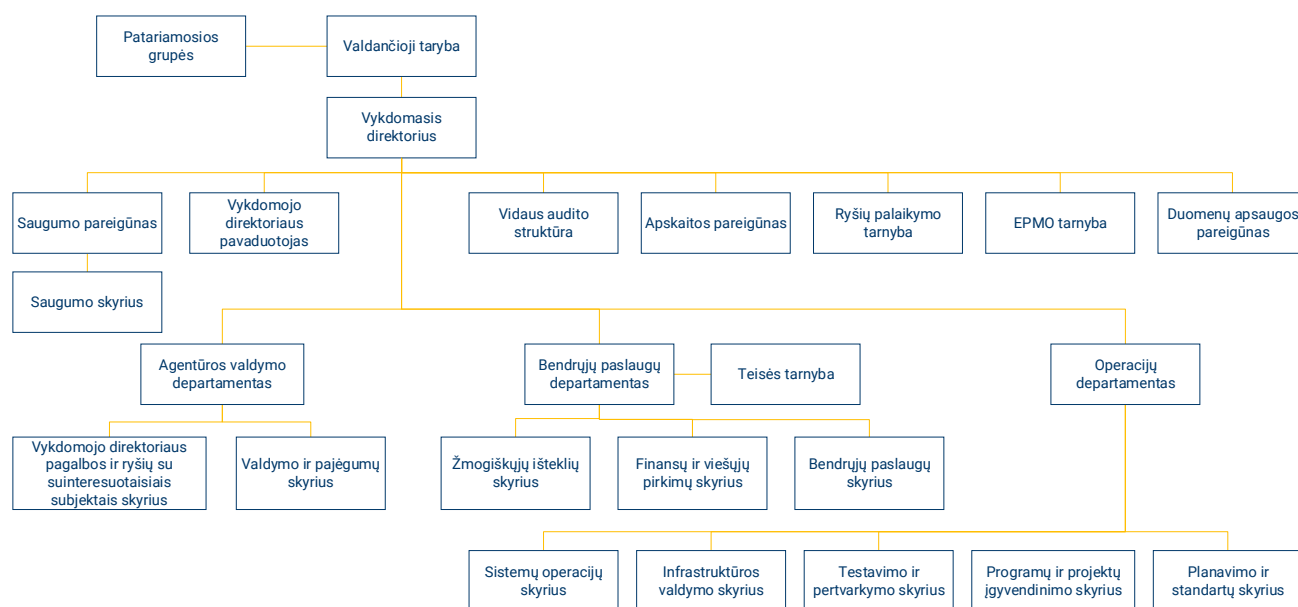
Patariamosios grupės

Valdančioji taryba

Vykdomasis direktorius

Saugumo pareigūnas

Vykdomojo direktoriaus pavaduotojas

Vidaus audito struktūra

Apskaitos pareigūnas

Ryšių palaikymo tarnyba

EPMO tarnyba

Duomenų apsaugos pareigūnas

Saugumo skyrius

Agentūros valdymo departamentas

Bendrųjų paslaugų departamentas

Teisės tarnyba

Operacijų departamentas

Vykdomojo direktoriaus pagalbos ir ryšių su suinteresuotaisiais subjektais skyrius

Valdymo ir pajėgumų skyrius

Žmogiškųjų išteklių skyrius

Finansų ir viešųjų pirkimų skyrius

Bendrųjų paslaugų skyrius

Sistemų operacijų skyrius

Infrastruktūros valdymo skyrius

Testavimo ir pertvarkymo skyrius

Programų ir projektų įgyvendinimo skyrius

Planavimo ir standartų skyrius